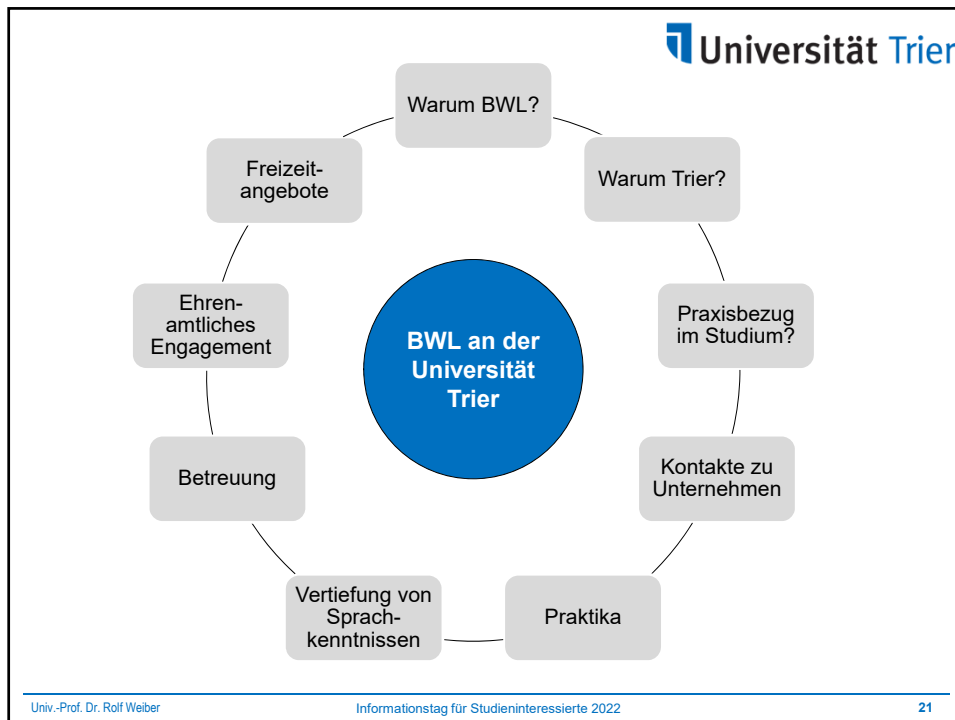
Universität Trier

Warum BWL?

Warum Trier?

Praxisbezug im Studium?

Kontakte zu Unternehmen

Praktika

Vertiefung von Sprachkenntnissen

Betreuung

Ehrenamtliches Engagement

Freizeitangebote

BWL an der Universität Trier

Univ.-Prof. Dr. Rolf Weiber

Informationstag für Studieninteressierte 2022

21